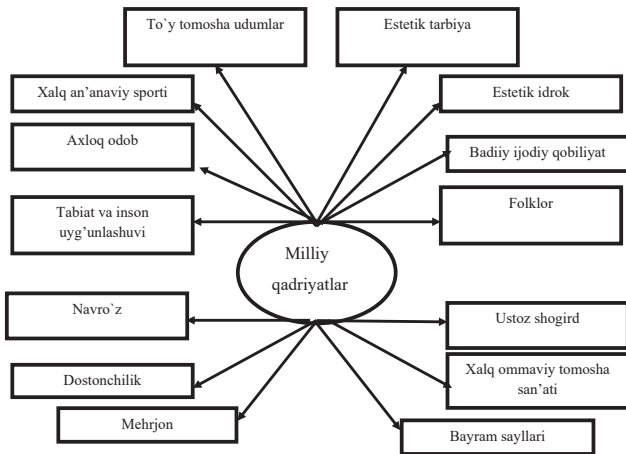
To`y tomosha udumlar

Estetik tarbiya

Xalq an'anaviy sporti

Estetik idrok

Axloq odob

Badiiy ijodiy qobiliyat

Tabiat va inson uyg'unlashuvi

Folklor

Milliy qadriyatlar

Navro`z

Ustoz shogird

Dostonchilik

Xalq ommaviy tomosha san'ati

Mehrjon

Bayram sayllari